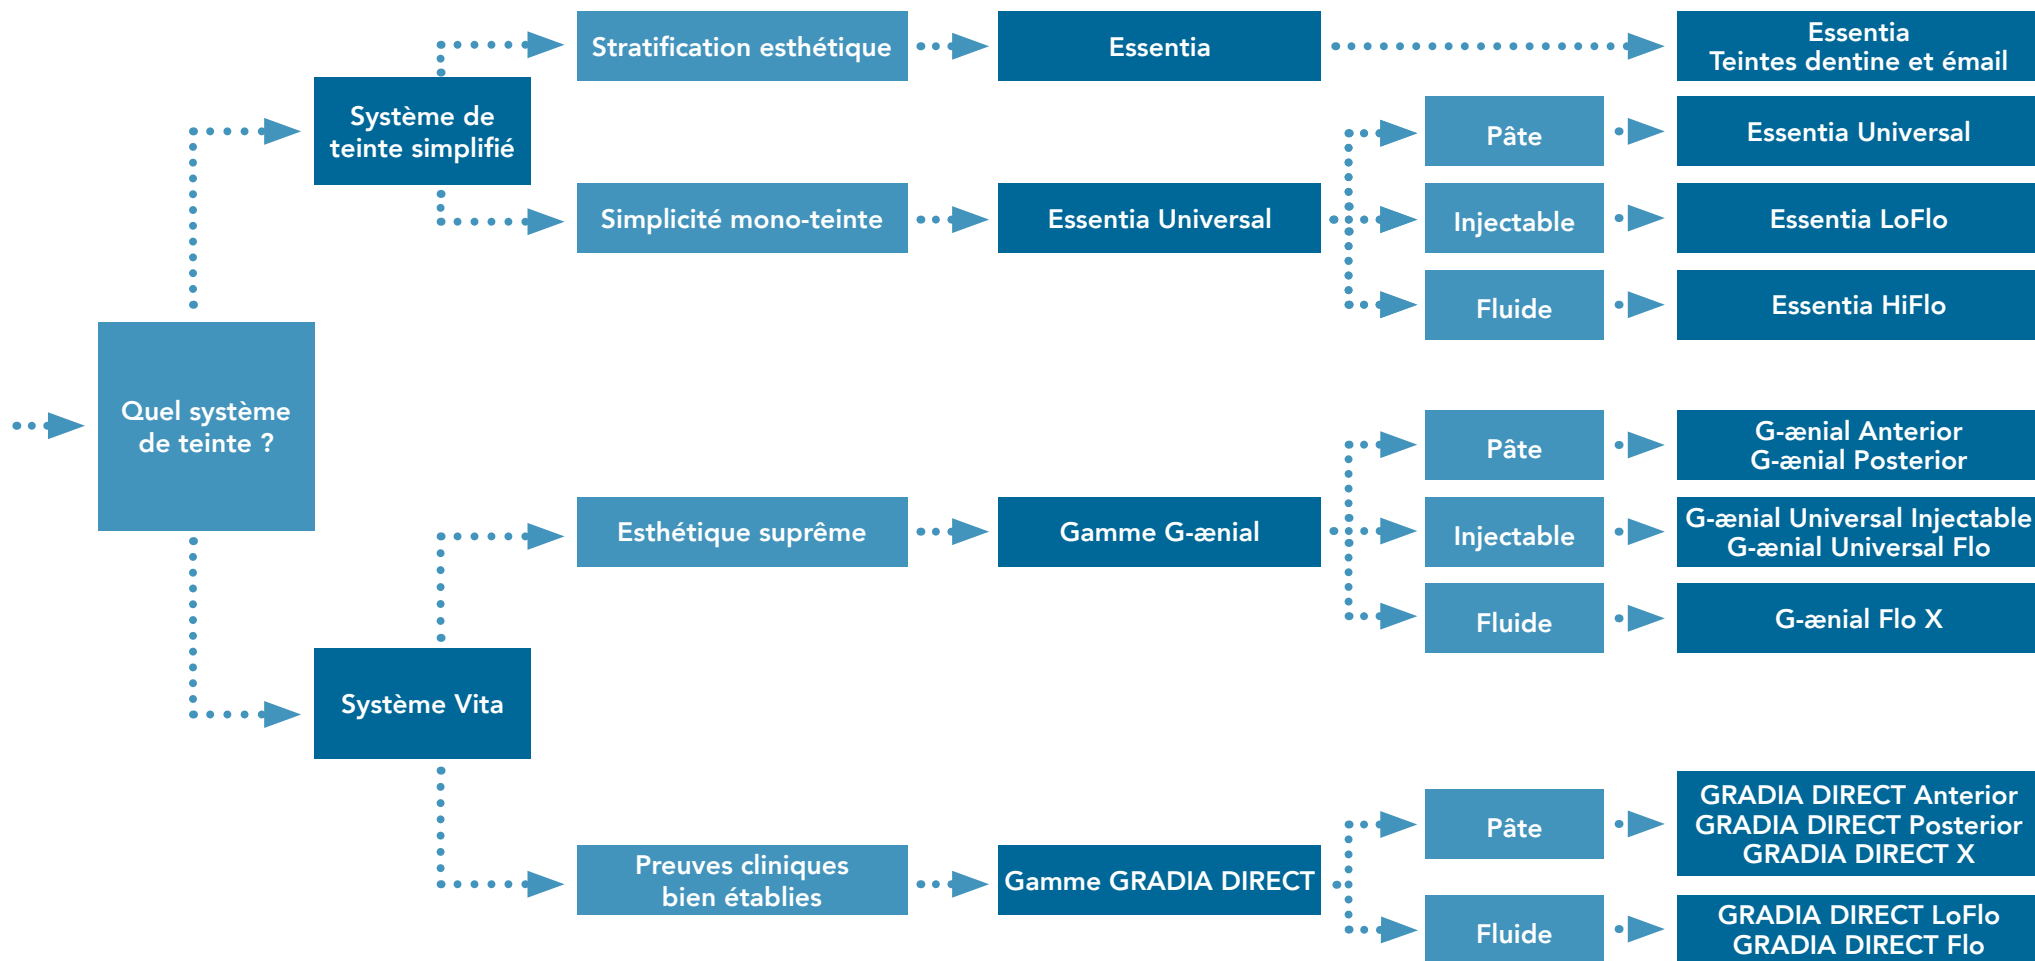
Quel système de teinte ?

Système de teinte simplifié

Stratification esthétique

Essentia

Essentia
Teintes dentine et émail

Simplicité mono-teinte

Essentia Universal

Pâte

Essentia Universal

Injectable

Essentia LoFlo

Fluide

Essentia HiFlo

Système Vita

Esthétique suprême

Gamme G-ænial

Pâte

G-ænial Anterior
G-ænial Posterior

Injectable

G-ænial Universal Injectable
G-ænial Universal Flo

Fluide

G-ænial Flo X

Preuves cliniques bien établies

Gamme GRADIA DIRECT

Pâte

GRADIA DIRECT Anterior
GRADIA DIRECT Posterior
GRADIA DIRECT X

Fluide

GRADIA DIRECT LoFlo
GRADIA DIRECT Flo